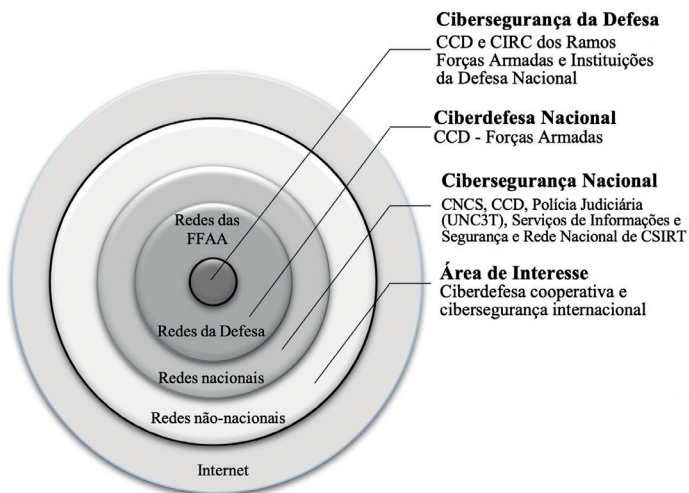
Cibersegurança da Defesa
CCD e CIRC dos Ramos Forças Armadas e Instituições da Defesa Nacional

Ciberdefesa Nacional
CCD - Forças Armadas

Cibersegurança Nacional
CNCS, CCD, Polícia Judiciária (UNC3T), Serviços de Informações e Segurança e Rede Nacional de CSIRT

Área de Interesse
Ciberdefesa cooperativa e cibersegurança internacional

Redes das FFAA

Redes da Defesa

Redes nacionais

Redes não-nacionais

Internet